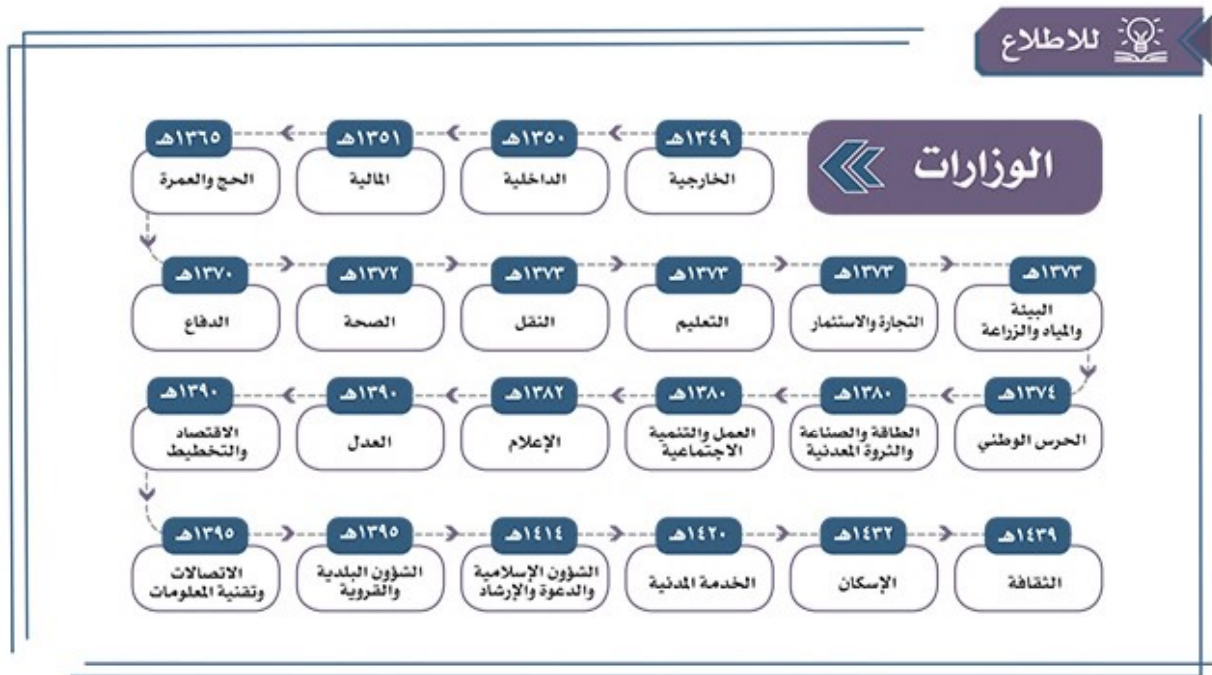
للاطلاع

الوزارات

١٣٤٩هـ
الخارجية

١٣٥٠هـ
الداخلية

١٣٥١هـ
المالية

١٣٦٥هـ
الحج والعمرة

١٣٧٠هـ
الدفاع

١٣٧٢هـ
الصحة

١٣٧٣هـ
النقل

١٣٧٣هـ
التعليم

١٣٧٣هـ
التجارة والاستثمار

١٣٧٣هـ
البيئة والمياه والزراعة

١٣٧٤هـ
الحرس الوطني

١٣٨٠هـ
الطاقة والصناعة والثروة المعدنية

١٣٨٠هـ
العمل والتنمية الاجتماعية

١٣٨٢هـ
الإعلام

١٣٩٠هـ
العدل

١٣٩٠هـ
الاقتصاد والتخطيط

١٣٩٥هـ
الاتصالات وتقنية المعلومات

١٣٩٥هـ
الشؤون البلدية والقروية

١٤١٤هـ
الشؤون الإسلامية والدعوة والإرشاد

١٤٢٠هـ
الخدمة المدنية

١٤٣٢هـ
الإسكان

١٤٣٩هـ
الثقافة